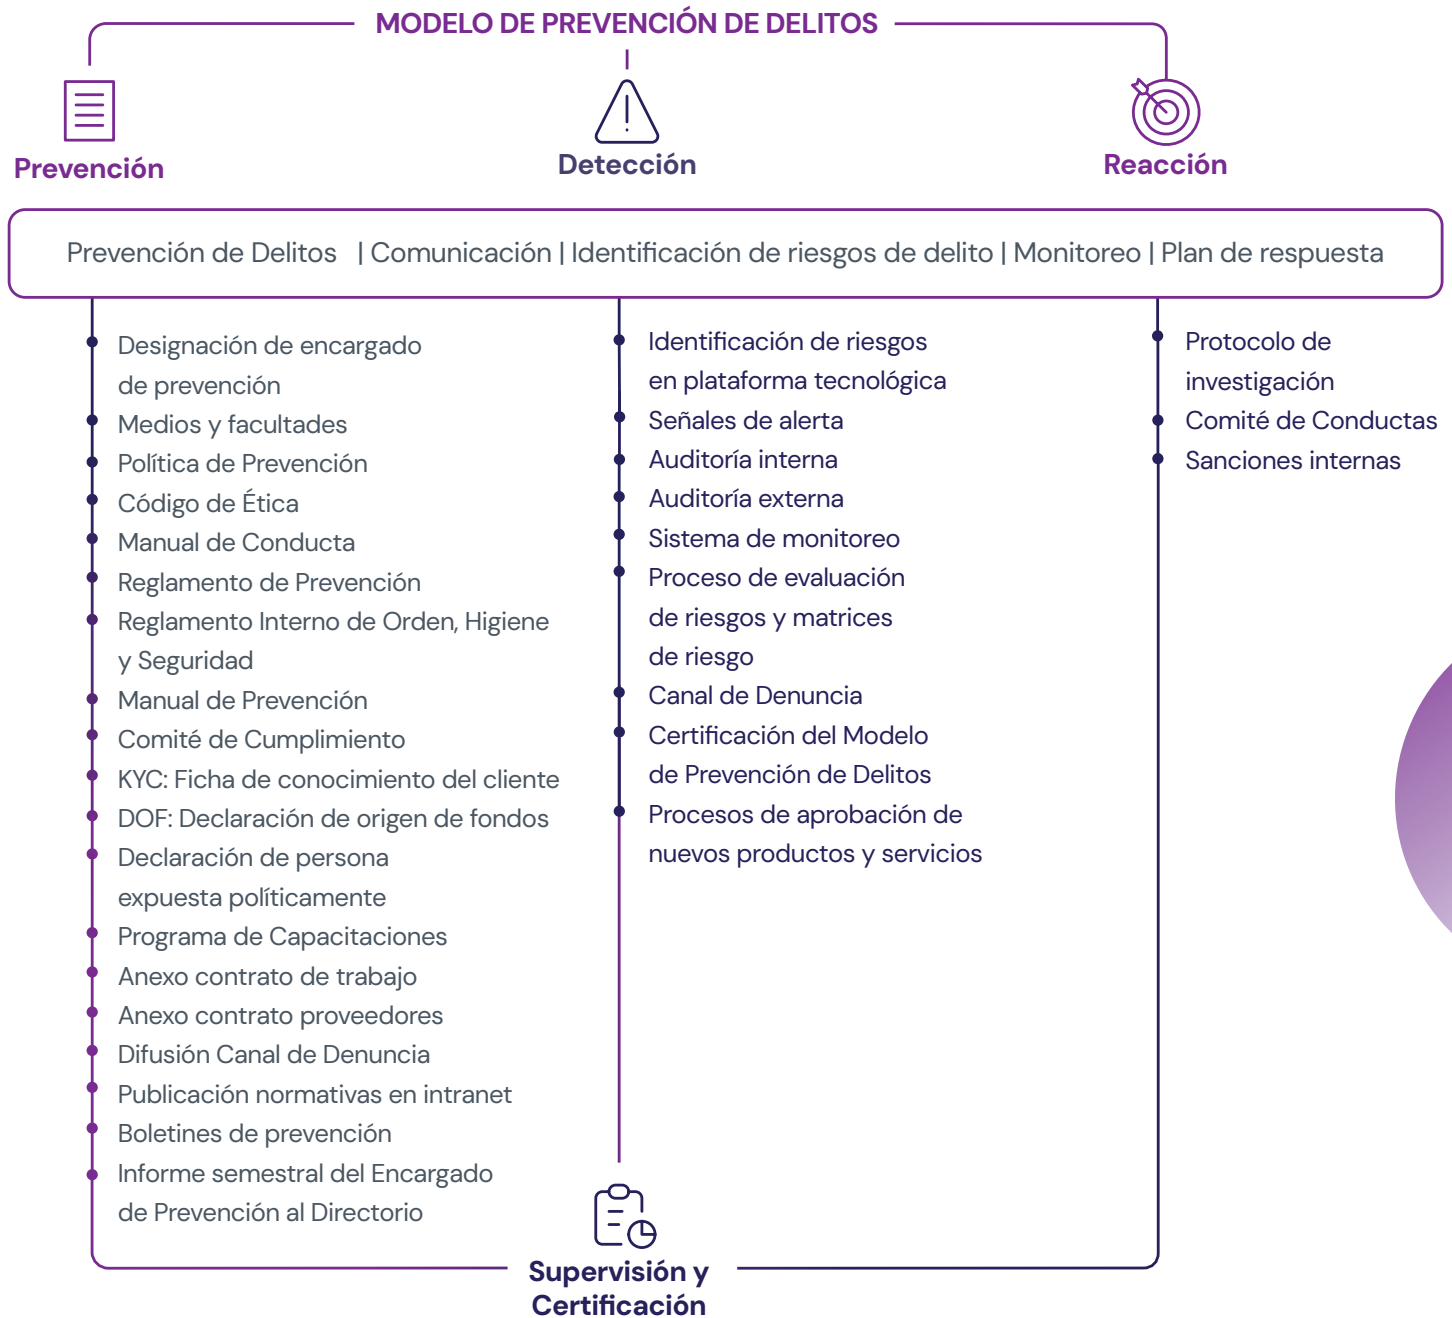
MODELO DE PREVENCIÓN DE DELITOS

Prevención

Detección

Reacción

Prevención de Delitos | Comunicación | Identificación de riesgos de delito | Monitoreo | Plan de respuesta

- Designación de encargado de prevención
- Medios y facultades
- Política de Prevención
- Código de Ética
- Manual de Conducta
- Reglamento de Prevención
- Reglamento Interno de Orden, Higiene y Seguridad
- Manual de Prevención
- Comité de Cumplimiento
- KYC: Ficha de conocimiento del cliente
- DOF: Declaración de origen de fondos
- Declaración de persona expuesta políticamente
- Programa de Capacitaciones
- Anexo contrato de trabajo
- Anexo contrato proveedores
- Difusión Canal de Denuncia
- Publicación normativas en intranet
- Boletines de prevención
- Informe semestral del Encargado de Prevención al Directorio

- Identificación de riesgos en plataforma tecnológica
- Señales de alerta
- Auditoría interna
- Auditoría externa
- Sistema de monitoreo
- Proceso de evaluación de riesgos y matrices de riesgo
- Canal de Denuncia
- Certificación del Modelo de Prevención de Delitos
- Procesos de aprobación de nuevos productos y servicios

- Protocolo de investigación
- Comité de Conductas
- Sanciones internas

Supervisión y Certificación